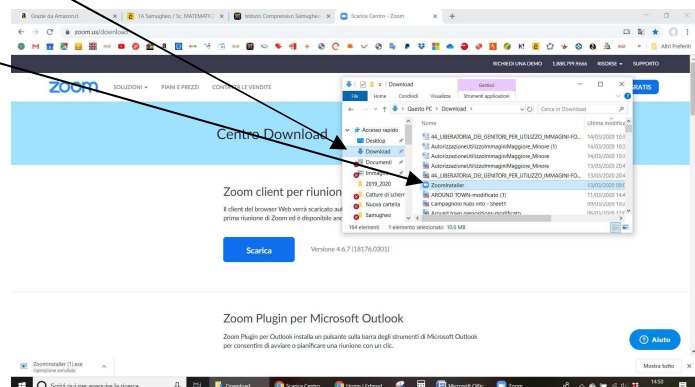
Grazie da Amazon.it | 1A Samugheo / Sc. MATEMATICI | Istituto Comprensivo Samugheo | Scarica Centro - Zoom | +

zoom.us/download

Altri Preferiti

RICHIEDI UNA DEMO 1.888.799.9666 RISORSE SUPPORTO

zoom SOLUZIONI PIANI E PREZZI CONTATTA LE VENDITE

GRATIS

Centro Download

Zoom client per riunion

Il client del browser Web verrà scaricato aut prima riunione di Zoom ed è disponibile anc

Scarica Versione 4.6.7 (18176.0301)

Zoom Plugin per Microsoft Outlook

Zoom Plugin per Outlook installa un pulsante sulla barra degli strumenti di Microsoft Outlook per consentire di avviare o pianificare una riunione con un clic.

Aiuto

Download

Gestisci

File Home Condividi Visualizza Strumenti applicazioni

Questo PC > Download

Cerca in Download

Accesso rapido
Desktop
Download
Documenti
Immagini
2019_2020
Catture di scherm
Nuova cartella
Samugheo

Nome | Ultima modifica
44_LIBERATORIA_DEI_GENITORI_PER_UTILIZZO_IMMAGINI-FO... | 14/03/2020 10:3
AutorizzazioneUtilizzoImmaginiMaggiore_Minore (1) | 14/03/2020 10:3
AutorizzazioneUtilizzoImmaginiMaggiore_Minore | 14/03/2020 10:3
AutorizzazioneUtilizzoImmaginiMaggiore_Minore | 13/03/2020 20:4
44_LIBERATORIA_DEI_GENITORI_PER_UTILIZZO_IMMAGINI-FO... | 13/03/2020 20:4
ZoomInstaller | 13/03/2020 09:
AROUND TOWN-modificato (1) | 11/03/2020 14:4
Campagnoro tutto esto - sheet1 | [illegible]
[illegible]

164 elementi 1 elemento selezionato 10,6 MB

ZoomInstaller (1).exe
Operazione annullata

Mostra tutto

Scrivi qui per eseguire la ricerca

Download | Scarica Centro | Home | Edmod | Microsoft Offic | Zoom

14:50